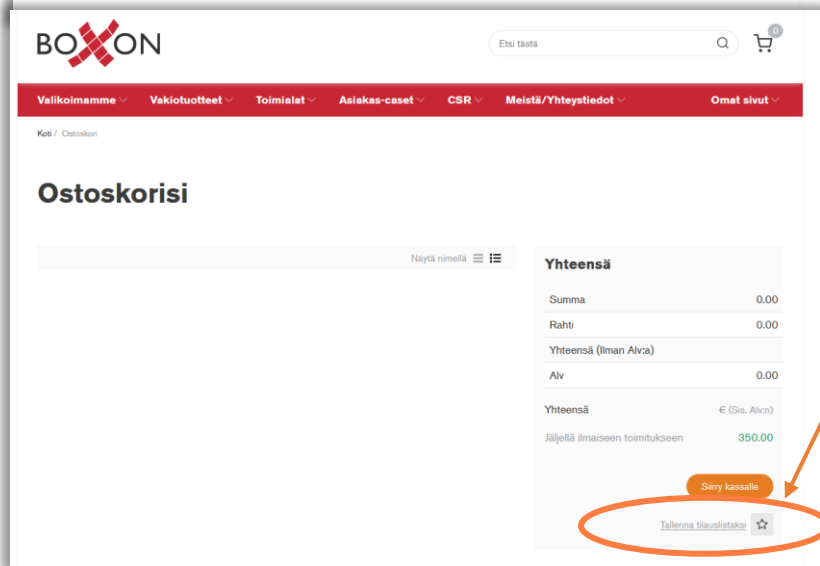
BOXON

Etsi tästä

0

Valikoimamme Vakiotuotteet Toimialat Asiakas-caset CSR Meistä/Yhteystiedot Omat sivut

Koti / Ostoskori

Ostoskorisi

Näytä nimellä

Yhteensä

| | |
|---|---|
| Summa | 0.00 |
| Rahti | 0.00 |
| Yhteensä (Ilman Alv:a) | |
| Alv | 0.00 |

Yhteensä € (Sis. Alv:n)

Jäljellä ilmaiseen toimitukseen 350.00

Siirry kassalle

Tallenna tilauslistaksi